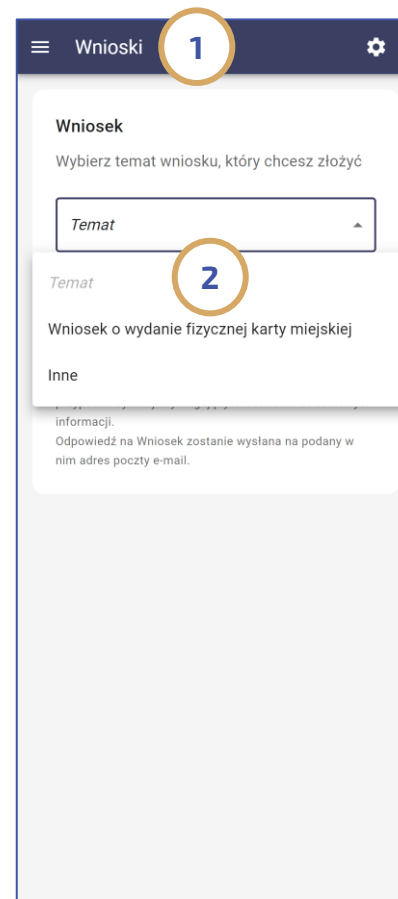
Wnioski

1

Wniosek

Wybierz temat wniosku, który chcesz złożyć

Temat

2

Temat

Wniosek o wydanie fizycznej karty miejskiej

Inne

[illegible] informacji.

Odpowiedź na Wniosek zostanie wysłana na podany w nim adres poczty e-mail.